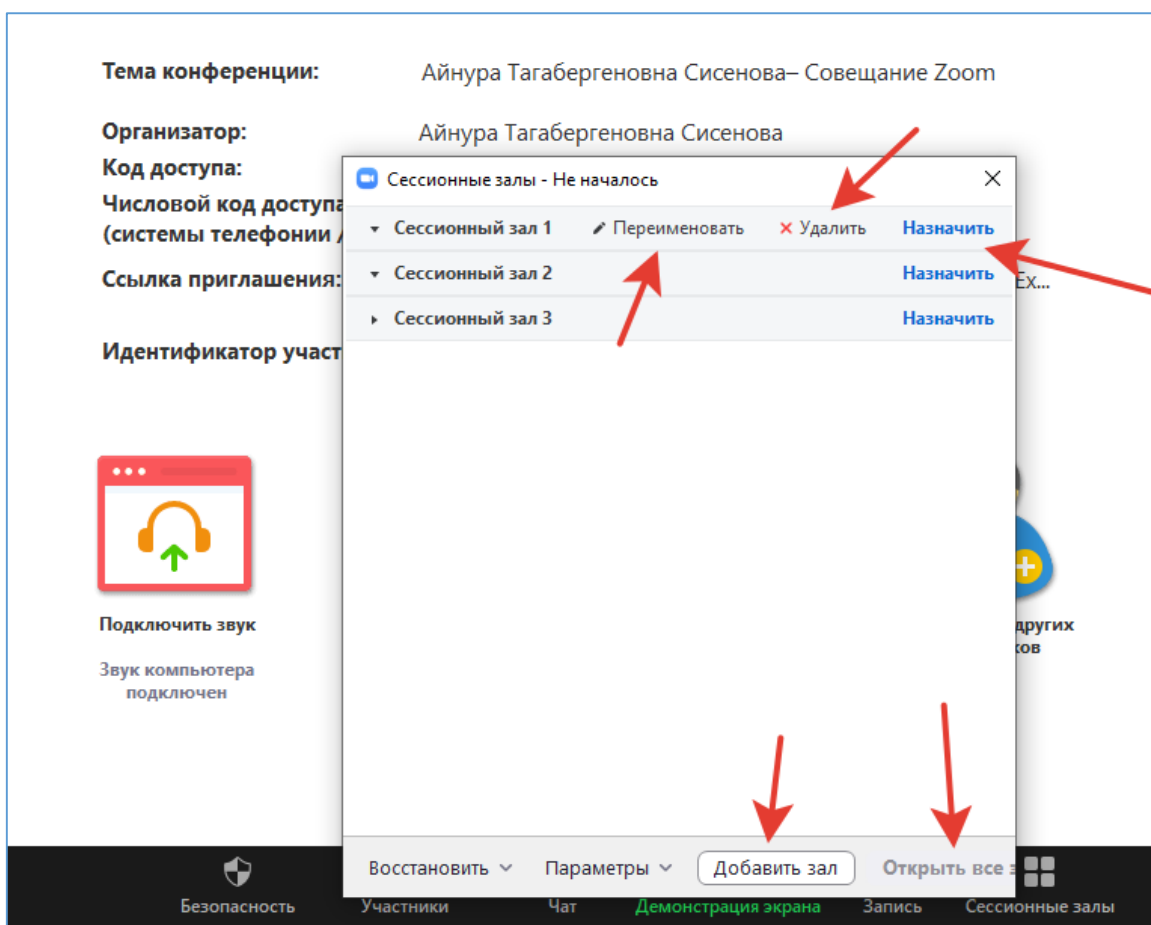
Тема конференции: Айнура Тагабергеновна Сисенова– Совещание Zoom

Организатор: Айнура Тагабергеновна Сисенова

Код доступа:

Числовой код доступа

(системы телефонии

Ссылка приглашения:

Ex...

Идентификатор участ

Сессионные залы - Не началось

Сессионный зал 1 Переименовать × Удалить Назначить

Сессионный зал 2 Назначить

Сессионный зал 3 Назначить

Подключить звук

Звук компьютера подключен

других

ков

Восстановить Параметры Добавить зал Открыть все з

Безопасность Участники Чат Демонстрация экрана Запись Сессионные залы